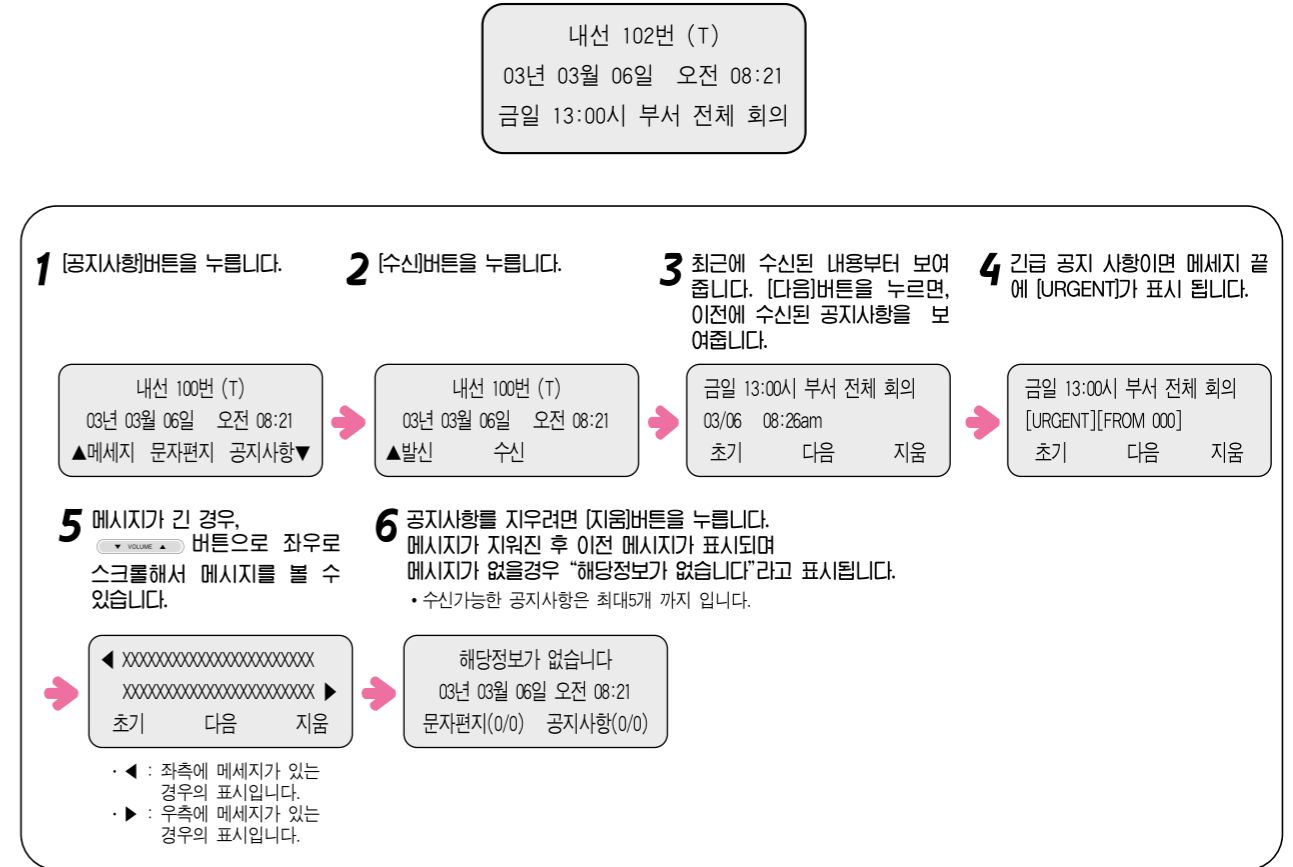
내선 102번 (T)
03년 03월 06일 오전 08:21
금일 13:00시 부서 전체 회의

**1** [공지사항]버튼을 누릅니다.

**2** [수신]버튼을 누릅니다.

**3** 최근에 수신된 내용부터 보여줍니다. [다음]버튼을 누르면, 이전에 수신된 공지사항을 보여줍니다.

**4** 긴급 공지 사항이면 메세지 끝에 [URGENT]가 표시 됩니다.

내선 100번 (T)
03년 03월 06일 오전 08:21
▲메세지 문자편지 공지사항▼

내선 100번 (T)
03년 03월 06일 오전 08:21
▲발신 수신

금일 13:00시 부서 전체 회의
03/06 08:26am
초기 다음 지움

금일 13:00시 부서 전체 회의
[URGENT][FROM 000]
초기 다음 지움

**5** 메시지가 긴 경우, ▼ VOLUME ▲ 버튼으로 좌우로 스크롤해서 메시지를 볼 수 있습니다.

**6** 공지사항를 지우려면 [지움]버튼을 누릅니다.
메시지가 지워진 후 이전 메시지가 표시되며
메시지가 없을경우 "해당정보가 없습니다"라고 표시됩니다.
• 수신가능한 공지사항은 최대5개 까지 입니다.

◀ XXXXXXXXXXXXXXXXXXXXXXX
XXXXXXXXXXXXXXXXXXXXXXX ▶
초기 다음 지움

해당정보가 없습니다
03년 03월 06일 오전 08:21
문자편지(0/0) 공지사항(0/0)

· ◀ : 좌측에 메세지가 있는 경우의 표시입니다.
· ▶ : 우측에 메세지가 있는 경우의 표시입니다.